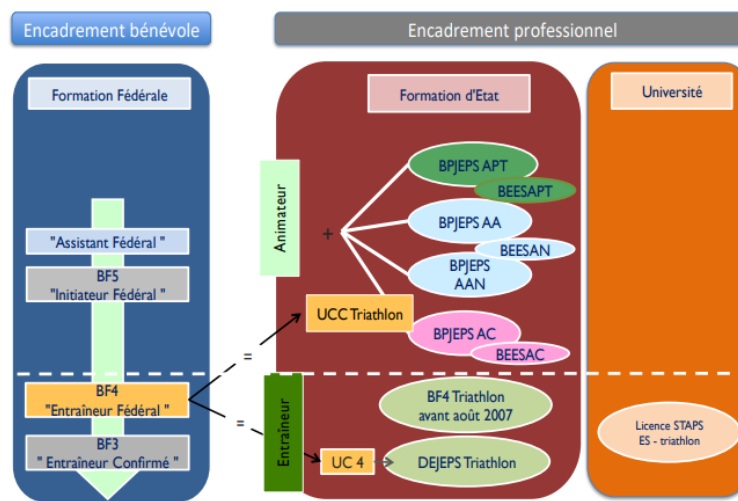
Encadrement bénévole

Formation Fédérale

"Assistant Fédéral "

BF5
"Initiateur Fédéral "

BF4
"Entraîneur Fédéral "

BF3
" Entraîneur Confirmé "

Encadrement professionnel

Formation d'Etat

Animateur

+

BPJEPS APT

BEESAPT

BPJEPS AA

BEESAN

BPJEPS
AAN

UCC Triathlon

BPJEPS AC

BEESAC

=

=

Entraîneur

BF4 Triathlon
avant août 2007

UC 4

DEJEPS Triathlon

Université

Licence STAPS
ES - triathlon